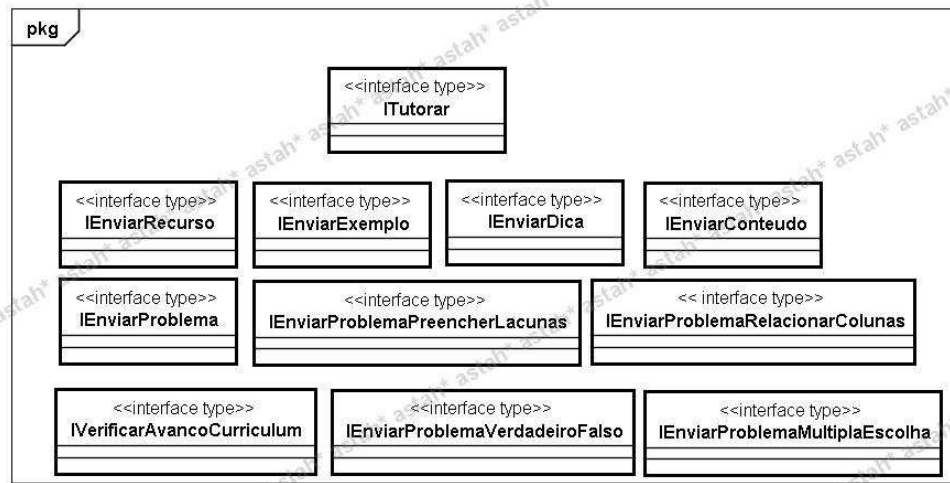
pkg

<<interface type>>
ITutorar

<<interface type>>
IEnviarRecurso

<<interface type>>
IEnviarExemplo

<<interface type>>
IEnviarDica

<<interface type>>
IEnviarConteudo

<<interface type>>
IEnviarProblema

<<interface type>>
IEnviarProblemaPreencherLacunas

<< interface type>>
IEnviarProblemaRelacionarColunas

<<interface type>>
IVerificarAvancoCurriculum

<<interface type>>
IEnviarProblemaVerdadeiroFalso

<<interface type>>
IEnviarProblemaMultiplaEscolha

astah* astah* astah* astah* astah* astah* astah* astah* astah* astah* astah* astah*